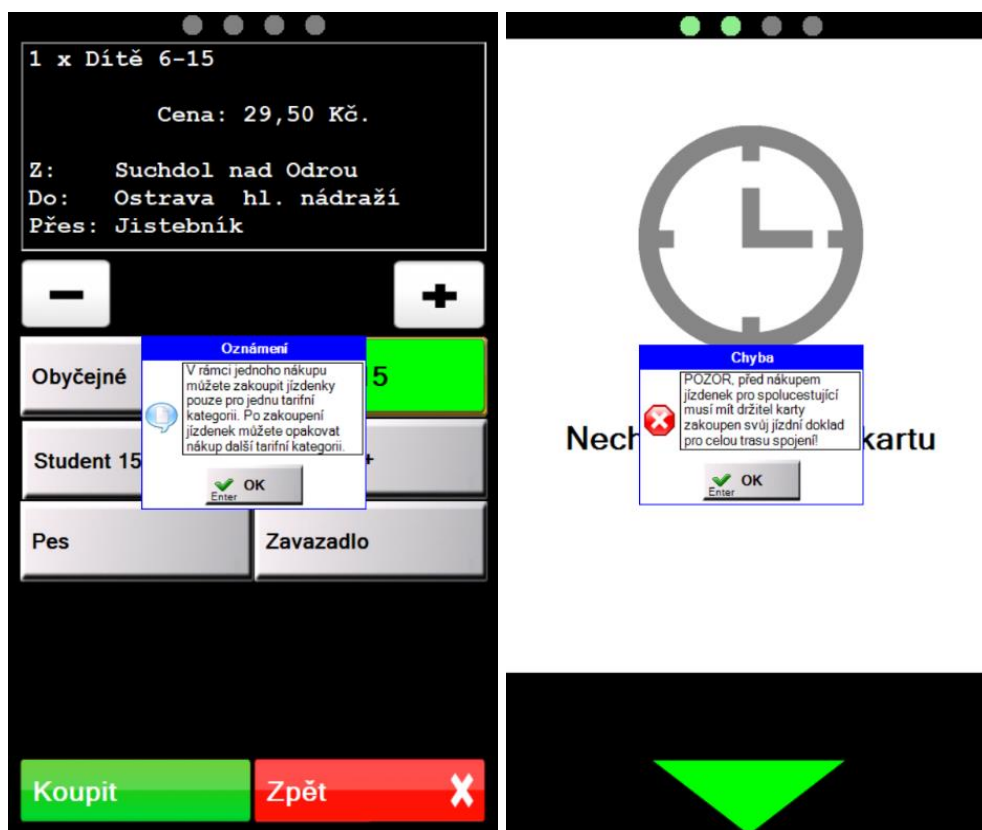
1 x Dítě 6-15

Cena: 29,50 Kč.

Z: Suchdol nad Odrou
Do: Ostrava hl. nádraží
Přes: Jistebník

−
+

Obyčejné
5

Student 15
+

Oznámení
V rámci jednoho nákupu můžete zakoupit jízdenky pouze pro jednu tarifní kategorii. Po zakoupení jízdenek můžete opakovat nákup další tarifní kategorii.
OK
Enter

Pes
Zavazadlo

Koupit
Zpět

Nech
kartu

Chyba
POZOR, před nákupem jízdenek pro spolucestující musí mít držitel karty zakoupen svůj jízdní doklad pro celou trasu spojení!
OK
Enter